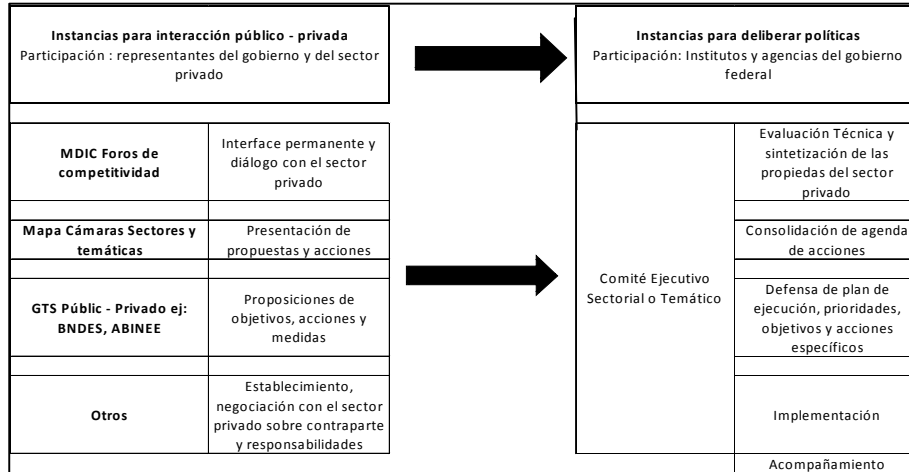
**Instancias para interacción público - privada**
Participación : representantes del gobierno y del sector privado

**Instancias para deliberar políticas**
Participación: Institutos y agencias del gobierno federal

| | |
|---|---|
| **MDIC Foros de competitividad** | Interface permanente y diálogo con el sector privado |
| **Mapa Cámaras Sectores y temáticas** | Presentación de propuestas y acciones |
| **GTS Públic - Privado ej: BNDES, ABINEE** | Proposiciones de objetivos, acciones y medidas |
| **Otros** | Establecimiento, negociación con el sector privado sobre contraparte y responsabilidades |

| | |
|---|---|
| Comité Ejecutivo Sectorial o Temático | Evaluación Técnica y sintetización de las propiedas del sector privado |
| | Consolidación de agenda de acciones |
| | Defensa de plan de ejecución, prioridades, objetivos y acciones específicos |
| | Implementación |
| | Acompañamiento |